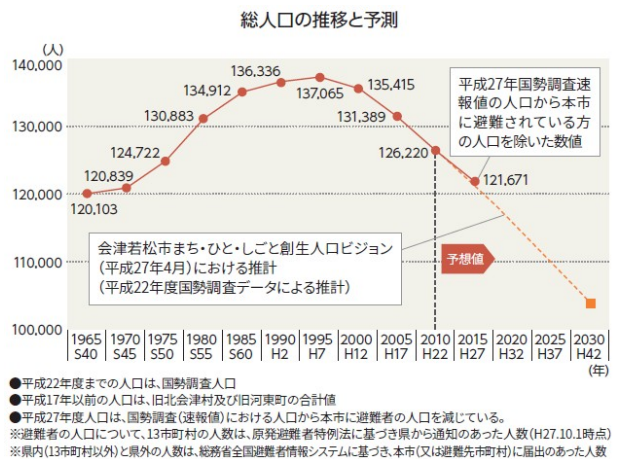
総人口の推移と予測

(人)

140,000
130,000
120,000
110,000
100,000

120,103
120,839
124,722
130,883
134,912
136,336
137,065
135,415
131,389
126,220
121,671

平成27年国勢調査速報値の人口から本市に避難されている方の人口を除いた数値

会津若松市まち・ひと・しごと創生人口ビジョン(平成27年4月)における推計(平成22年度国勢調査データによる推計)

予想値

| 1965 | 1970 | 1975 | 1980 | 1985 | 1990 | 1995 | 2000 | 2005 | 2010 | 2015 | 2020 | 2025 | 2030 |
|---|---|---|---|---|---|---|---|---|---|---|---|---|---|
| S40 | S45 | S50 | S55 | S60 | H2 | H7 | H12 | H17 | H22 | H27 | H32 | H37 | H42 |

(年)

●平成22年度までの人口は、国勢調査人口
●平成17年以前の人口は、旧北会津村及び旧河東町の合計値
●平成27年度人口は、国勢調査(速報値)における人口から本市に避難者の人口を減じている。
※避難者の人口について、13市町村の人数は、原発避難者特例法に基づき県から通知のあった人数(H27.10.1時点)
※県内(13市町村以外)と県外の人数は、総務省全国避難者情報システムに基づき、本市(又は避難先市町村)に届出のあった人数